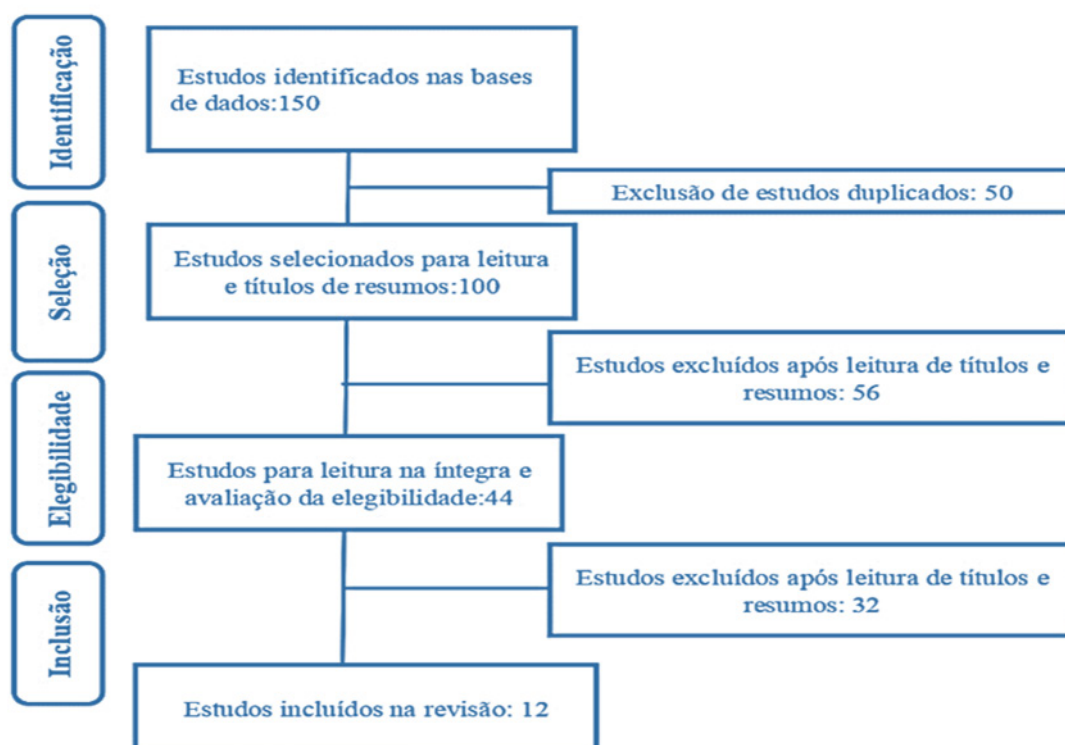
Identificação

Estudos identificados nas bases de dados:150

Exclusão de estudos duplicados: 50

Seleção

Estudos selecionados para leitura e títulos de resumos:100

Estudos excluídos após leitura de títulos e resumos: 56

Elegibilidade

Estudos para leitura na íntegra e avaliação da elegibilidade:44

Estudos excluídos após leitura de títulos e resumos: 32

Inclusão

Estudos incluídos na revisão: 12